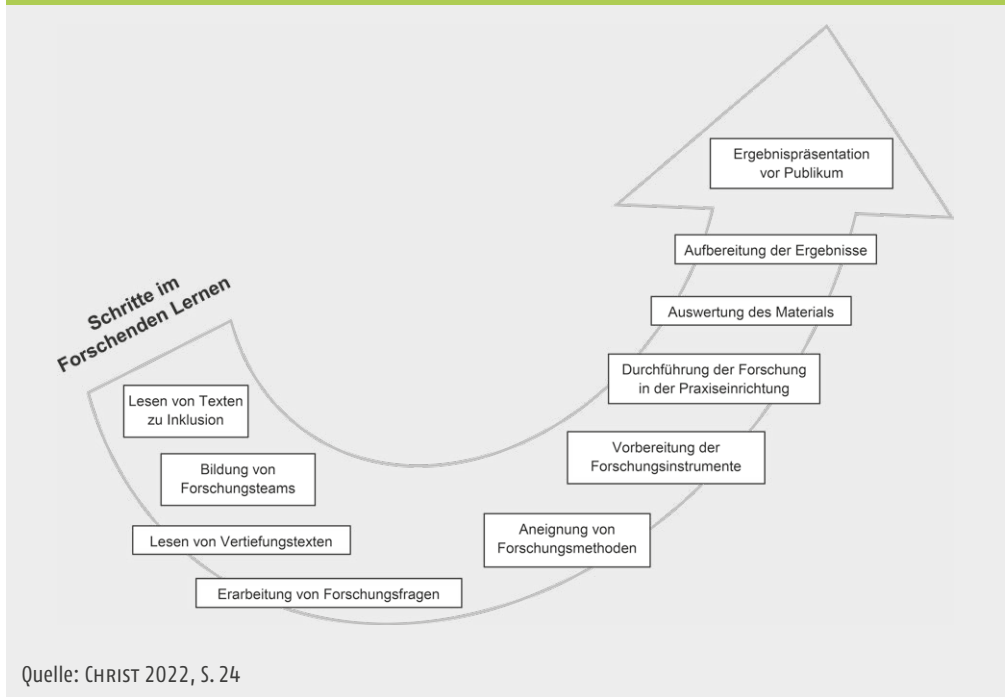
Schritte im Forschenden Lernen

Lesen von Texten zu Inklusion

Bildung von Forschungsteams

Lesen von Vertiefungstexten

Erarbeitung von Forschungsfragen

Aneignung von Forschungsmethoden

Vorbereitung der Forschungsinstrumente

Durchführung der Forschung in der Praxiseinrichtung

Auswertung des Materials

Aufbereitung der Ergebnisse

Ergebnispräsentation vor Publikum

Quelle: Christ 2022, S. 24